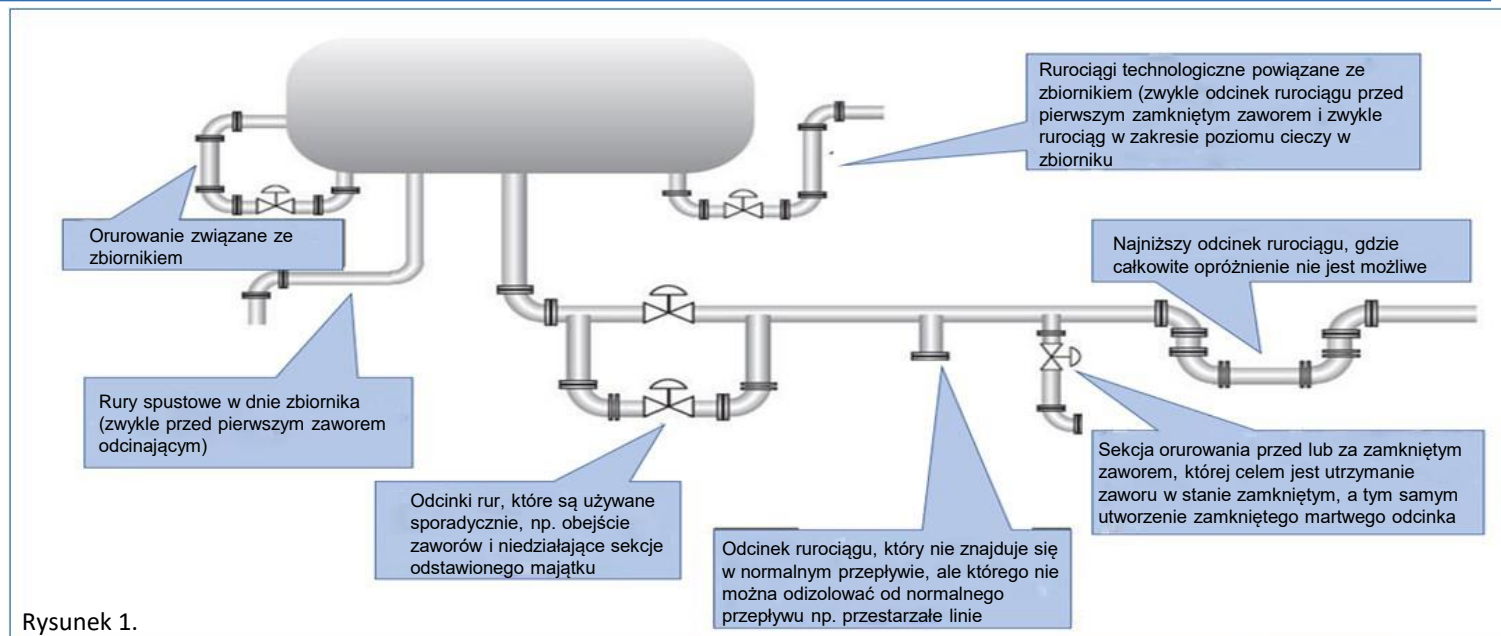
Rurociągi technologiczne powiązane ze zbiornikiem (zwykle odcinek rurociągu przed pierwszym zamkniętym zaworem i zwykle rurociąg w zakresie poziomu cieczy w zbiorniku

Orurowanie związane ze zbiornikiem

Najniższy odcinek rurociągu, gdzie całkowite opróżnienie nie jest możliwe

Rury spustowe w dnie zbiornika (zwykle przed pierwszym zaworem odcinającym)

Sekcja orurowania przed lub za zamkniętym zaworem, której celem jest utrzymanie zaworu w stanie zamkniętym, a tym samym utworzenie zamkniętego martwego odcinka

Odcinki rur, które są używane sporadycznie, np. obejście zaworów i niedziałające sekcje odstawionego majątku

Odcinek rurociągu, który nie znajduje się w normalnym przepływie, ale którego nie można odizolować od normalnego przepływu np. przestarzałe linie

Rysunek 1.